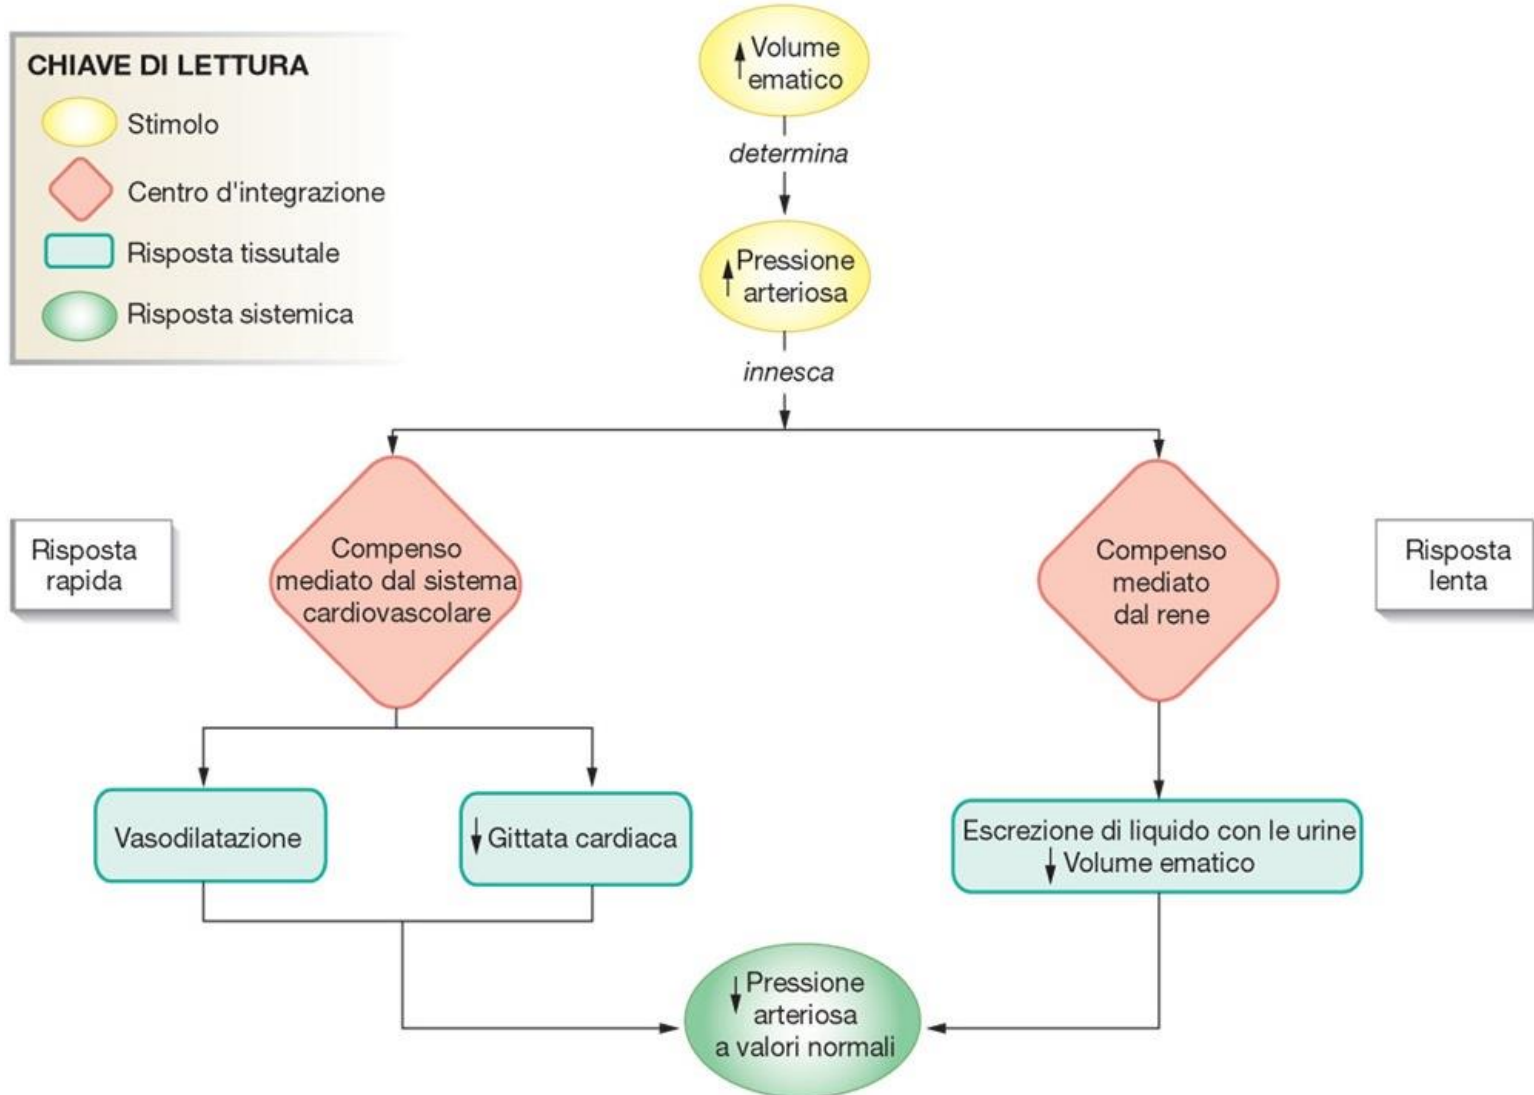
CHIAVE DI LETTURA
Stimolo
Centro d'integrazione
Risposta tissutale
Risposta sistemica

$\uparrow$ Volume ematico

determina

$\uparrow$ Pressione arteriosa

innesca

Risposta rapida

Compenso mediato dal sistema cardiovascolare

Compenso mediato dal rene

Risposta lenta

Vasodilatazione

$\downarrow$ Gittata cardiaca

Escrezione di liquido con le urine
$\downarrow$ Volume ematico

$\downarrow$ Pressione arteriosa a valori normali